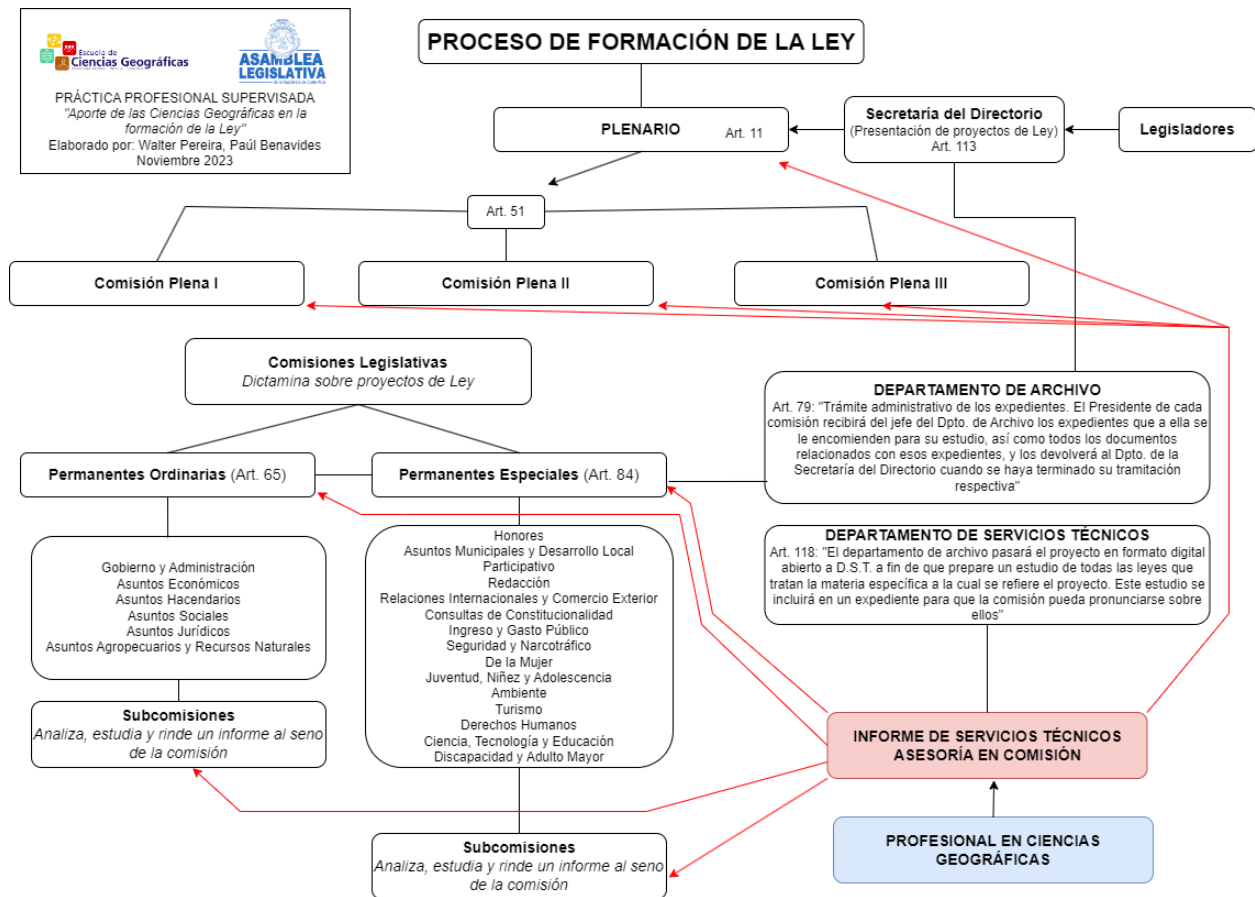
Escuela de Ciencias Geográficas

ASAMBLEA LEGISLATIVA

PRÁCTICA PROFESIONAL SUPERVISADA
"Aporte de las Ciencias Geográficas en la formación de la Ley"
Elaborado por: Walter Pereira, Paúl Benavides
Noviembre 2023

PROCESO DE FORMACIÓN DE LA LEY

PLENARIO Art. 11

Secretaría del Directorio
(Presentación de proyectos de Ley)
Art. 113

Legisladores

Art. 51

Comisión Plena I

Comisión Plena II

Comisión Plena III

Comisiones Legislativas
Dictamina sobre proyectos de Ley

DEPARTAMENTO DE ARCHIVO
Art. 79: "Trámite administrativo de los expedientes. El Presidente de cada comisión recibirá del jefe del Dpto. de Archivo los expedientes que a ella se le encomienden para su estudio, así como todos los documentos relacionados con esos expedientes, y los devolverá al Dpto. de la Secretaría del Directorio cuando se haya terminado su tramitación respectiva"

Permanentes Ordinarias (Art. 65)

Permanentes Especiales (Art. 84)

DEPARTAMENTO DE SERVICIOS TÉCNICOS
Art. 118: "El departamento de archivo pasará el proyecto en formato digital abierto a D.S.T. a fin de que prepare un estudio de todas las leyes que tratan la materia específica a la cual se refiere el proyecto. Este estudio se incluirá en un expediente para que la comisión pueda pronunciarse sobre ellos"

Gobierno y Administración
Asuntos Económicos
Asuntos Hacendarios
Asuntos Sociales
Asuntos Jurídicos
Asuntos Agropecuarios y Recursos Naturales

Honores
Asuntos Municipales y Desarrollo Local Participativo
Redacción
Relaciones Internacionales y Comercio Exterior
Consultas de Constitucionalidad
Ingreso y Gasto Público
Seguridad y Narcotráfico
De la Mujer
Juventud, Niñez y Adolescencia
Ambiente
Turismo
Derechos Humanos
Ciencia, Tecnología y Educación
Discapacidad y Adulto Mayor

Subcomisiones
Analiza, estudia y rinde un informe al seno de la comisión

INFORME DE SERVICIOS TÉCNICOS
ASESORÍA EN COMISIÓN

PROFESIONAL EN CIENCIAS GEOGRÁFICAS

Subcomisiones
Analiza, estudia y rinde un informe al seno de la comisión